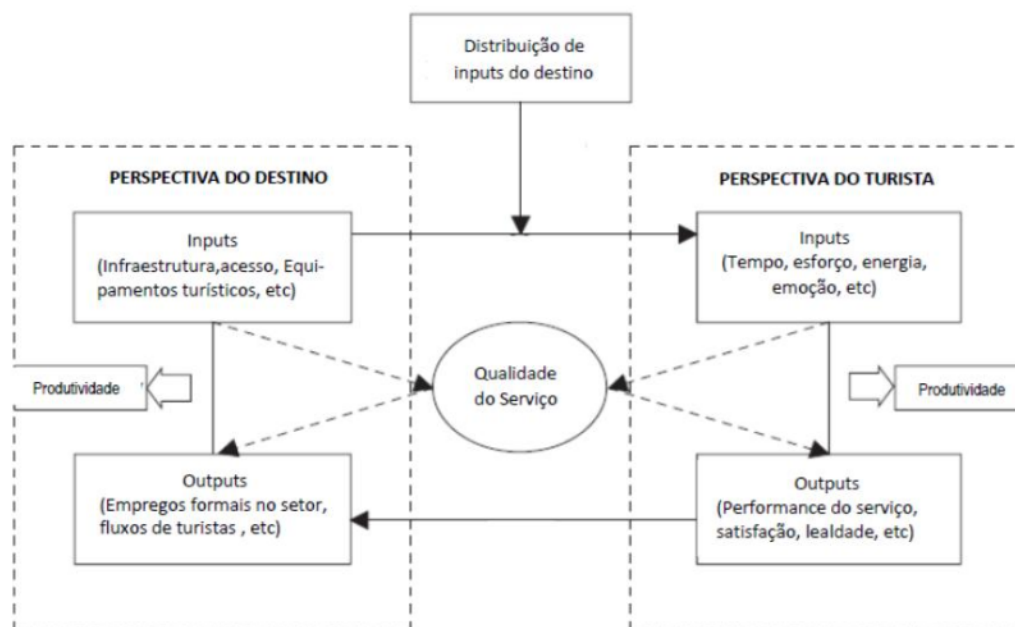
Distribuição de inputs do destino

PERSPECTIVA DO DESTINO

Inputs
(Infraestrutura,acesso, Equipamentos turísticos, etc)

Produtividade

Outputs
(Empregos formais no setor, fluxos de turistas , etc)

Qualidade do Serviço

PERSPECTIVA DO TURISTA

Inputs
(Tempo, esforço, energia, emoção, etc)

Produtividade

Outputs
(Performance do serviço, satisfação, lealdade, etc)